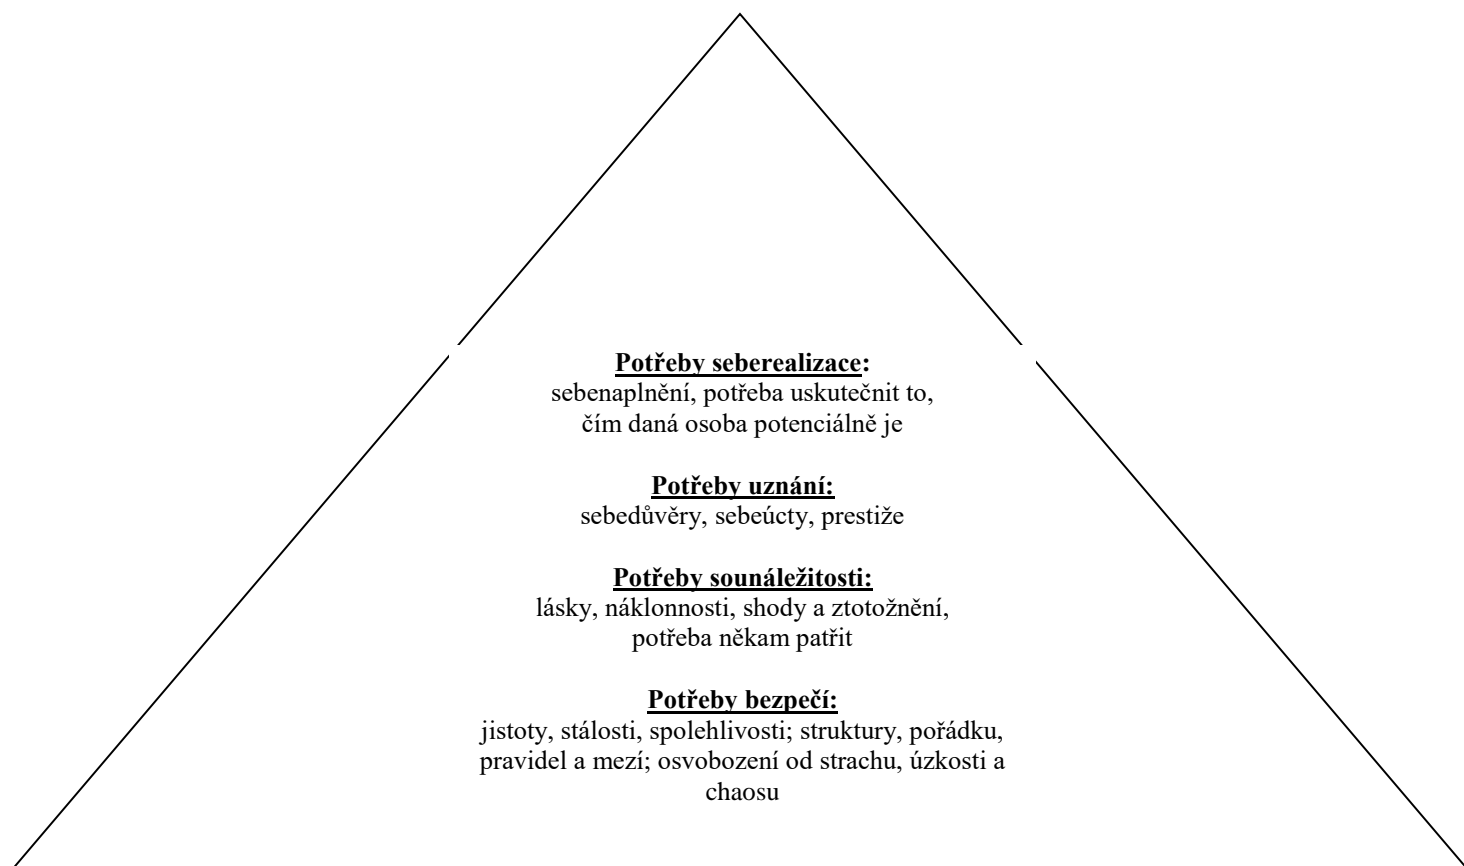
**Potřeby seberealizace:**
sebenaplnění, potřeba uskutečnit to, čím daná osoba potenciálně je

**Potřeby uznání:**
sebedůvěry, sebeúcty, prestiže

**Potřeby sounáležitosti:**
lásky, náklonnosti, shody a ztotožnění, potřeba někam patřit

**Potřeby bezpečí:**
jistoty, stálosti, spolehlivosti; struktury, pořádku, pravidel a mezí; osvobození od strachu, úzkosti a chaosu